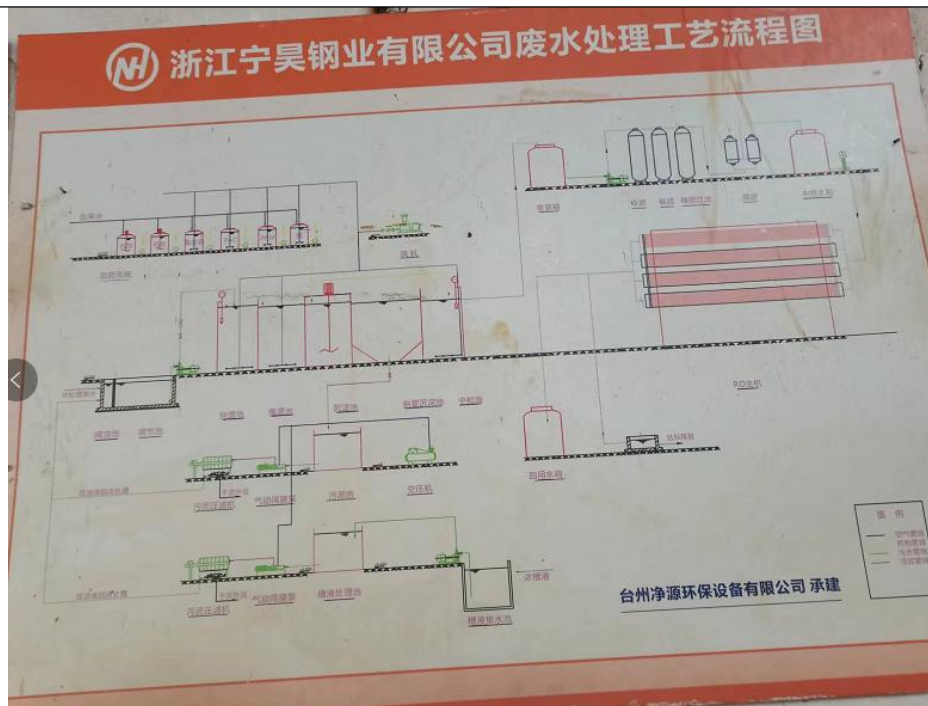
NH 浙江宁昊钢业有限公司废水处理工艺流程图

加药泵

风机

原水箱

砂滤

碳滤

精密过滤

阳床

中间水箱

RO主机

调节池

中和池

混凝池

PAC池

斜管沉淀池

回用水箱

污泥压滤机

气动隔膜泵

污泥池

空压机

污泥压滤机

气动隔膜泵

浓液处理池

浓液池

浓液集水池

图例

台州净源环保设备有限公司 承建